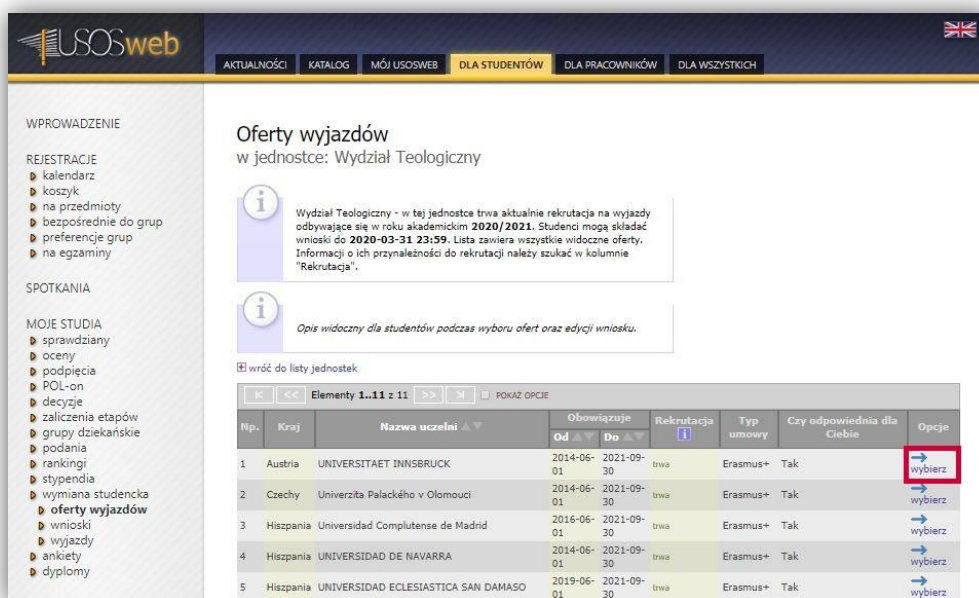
USOSweb

AKTUALNOŚCI KATALOG MÓJ USOSWEB DLA STUDENTÓW DLA PRACOWNIKÓW DLA WSZYSTKICH

WPROWADZENIE

REJESTRACJE
kalendarz
koszyk
na przedmioty
bezpośrednie do grup
preferencje grup
na egzaminy

SPOTKANIA

MOJE STUDIA
sprawdziany
oceny
podpięcia
POL-on
decyzje
zaliczenia etapów
grupy dziekańskie
podania
rankingi
stypendia
wymiana studencka
oferty wyjazdów
wnioski
wyjazdy
ankiety
dyplomy

Oferty wyjazdów
w jednostce: Wydział Teologiczny

Wydział Teologiczny - w tej jednostce trwa aktualnie rekrutacja na wyjazdy odbywające się w roku akademickim **2020/2021**. Studenci mogą składać wnioski do **2020-03-31 23:59**. Lista zawiera wszystkie widoczne oferty. Informacji o ich przynależności do rekrutacji należy szukać w kolumnie "Rekrutacja".

Opis widoczny dla studentów podczas wyboru ofert oraz edycji wniosku.

wróć do listy jednostek

Elementy 1..11 z 11 POKAŻ OPCJE

| Np. | Kraj | Nazwa uczelni | Obowiązuje Od | Obowiązuje Do | Rekrutacja | Typ umowy | Czy odpowiednia dla Ciebie | Opcje |
|---|---|---|---|---|---|---|---|---|
| 1 | Austria | UNIVERSITAET INNSBRUCK | 2014-06-01 | 2021-09-30 | trwa | Erasmus+ | Tak | wybierz |
| 2 | Czechy | Univerzita Palackého v Olomouci | 2014-06-01 | 2021-09-30 | trwa | Erasmus+ | Tak | wybierz |
| 3 | Hiszpania | Universidad Complutense de Madrid | 2016-06-01 | 2021-09-30 | trwa | Erasmus+ | Tak | wybierz |
| 4 | Hiszpania | UNIVERSIDAD DE NAVARRA | 2014-06-01 | 2021-09-30 | trwa | Erasmus+ | Tak | wybierz |
| 5 | Hiszpania | UNIVERSIDAD ECLESIASTICA SAN DAMASO | 2019-06-01 | 2021-09-30 | trwa | Erasmus+ | Tak | wybierz |